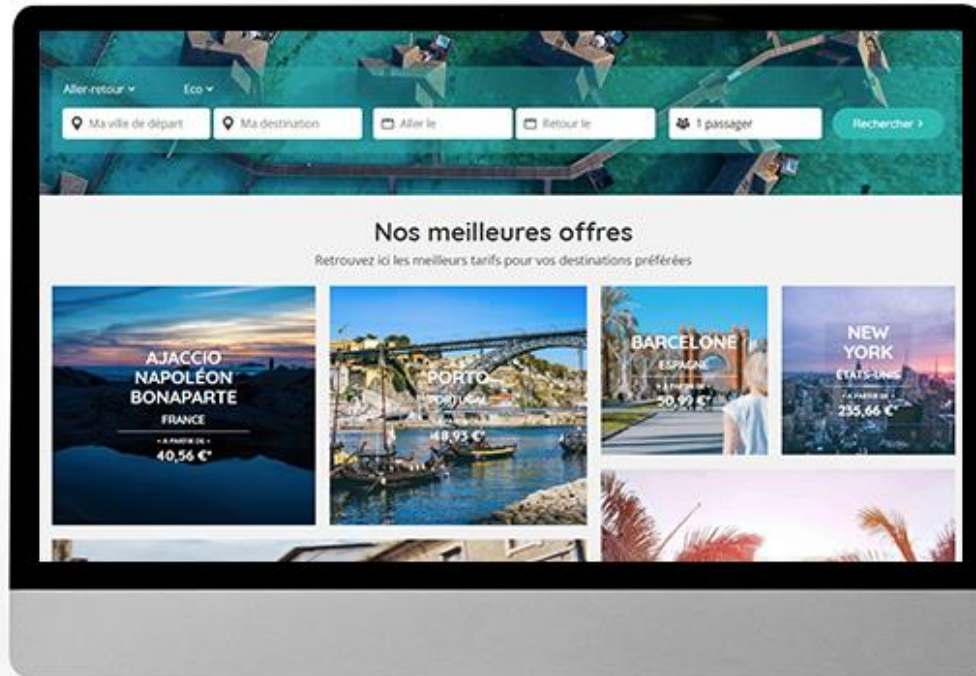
Aller-retour Eco

Ma ville de départ
Ma destination
Aller le
Retour le
1 passager
Rechercher >

Nos meilleures offres

Retrouvez ici les meilleurs tarifs pour vos destinations préférées

AJACCIO NAPOLÉON BONAPARTE
FRANCE
• À PARTIR DE •
40,56 €*

PORTO
PORTUGAL
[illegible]
48,95 €*

BARCELONE
ESPAGNE
• À PARTIR DE •
50,99 €*

NEW YORK
ÉTATS-UNIS
• À PARTIR DE •
255,66 €*